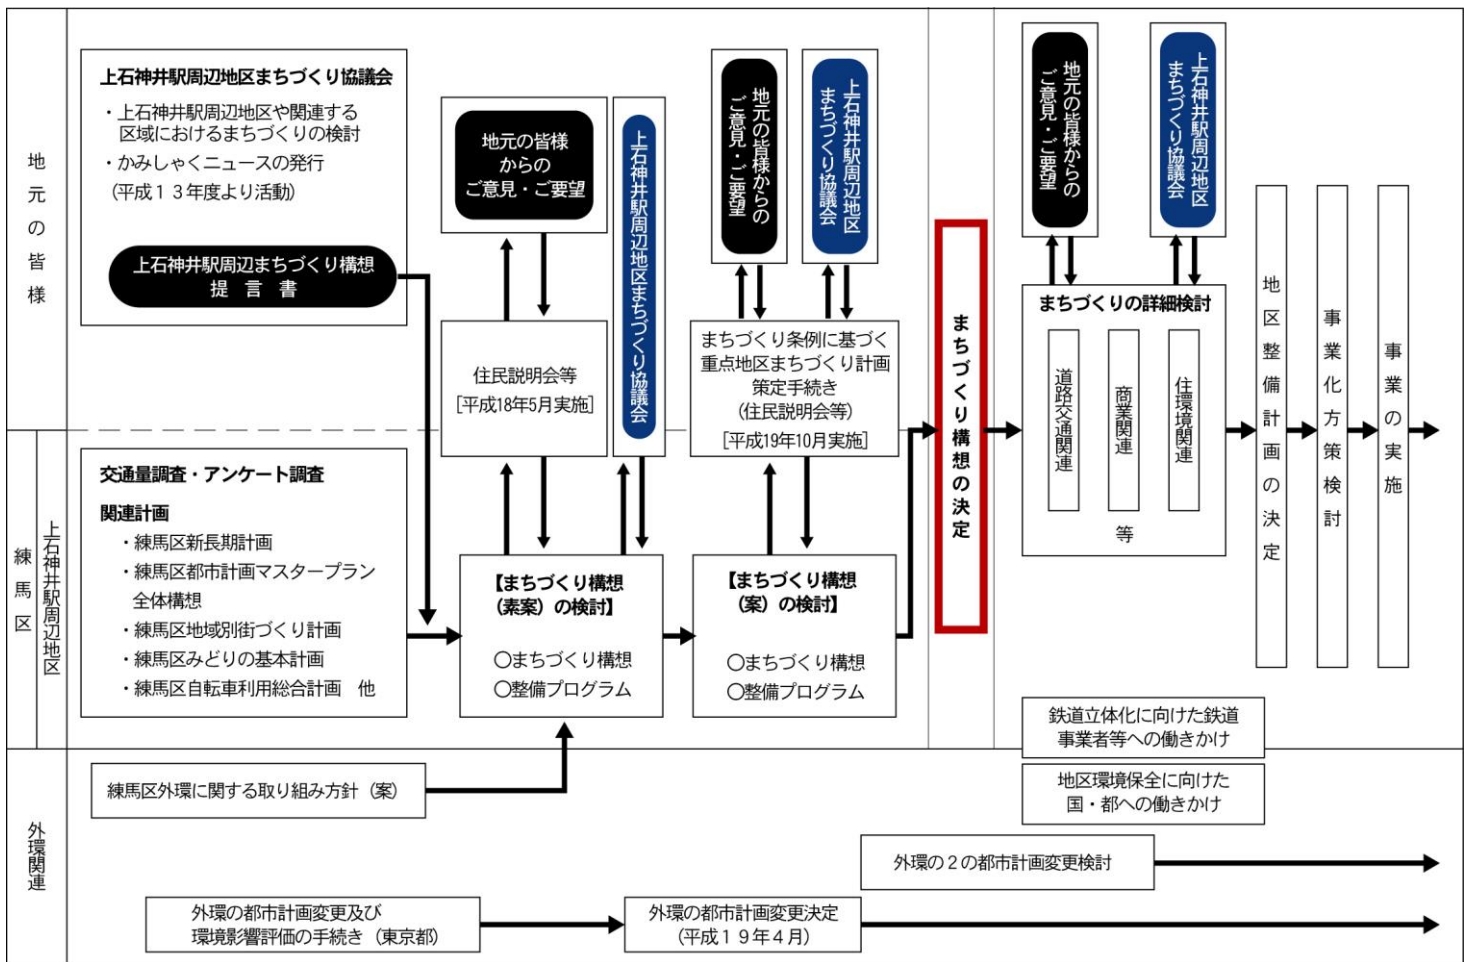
地元の皆様

上石神井駅周辺地区まちづくり協議会
・上石神井駅周辺地区や関連する区域におけるまちづくりの検討
・かみしゃくニュースの発行
(平成１３年度より活動)

上石神井駅周辺まちづくり構想
提　言　書

地元の皆様からのご意見・ご要望

上石神井駅周辺地区まちづくり協議会

住民説明会等
[平成18年5月実施]

地元の皆様からのご意見・ご要望

上石神井駅周辺地区まちづくり協議会

まちづくり条例に基づく重点地区まちづくり計画策定手続き
(住民説明会等)
[平成19年10月実施]

まちづくり構想の決定

地元の皆様からのご意見・ご要望

上石神井駅周辺地区まちづくり協議会

まちづくりの詳細検討
道路交通関連
商業関連
住環境関連
等

地区整備計画の決定

事業化方策検討

事業の実施

練馬区

上石神井駅周辺地区

交通量調査・アンケート調査

関連計画
・練馬区新長期計画
・練馬区都市計画マスタープラン全体構想
・練馬区地域別街づくり計画
・練馬区みどりの基本計画
・練馬区自転車利用総合計画　他

【まちづくり構想(素案)の検討】
○まちづくり構想
○整備プログラム

【まちづくり構想(案)の検討】
○まちづくり構想
○整備プログラム

鉄道立体化に向けた鉄道事業者等への働きかけ

地区環境保全に向けた国・都への働きかけ

外環関連

練馬区外環に関する取り組み方針(案)

外環の２の都市計画変更検討

外環の都市計画変更及び環境影響評価の手続き(東京都)

外環の都市計画変更決定
(平成１９年４月)